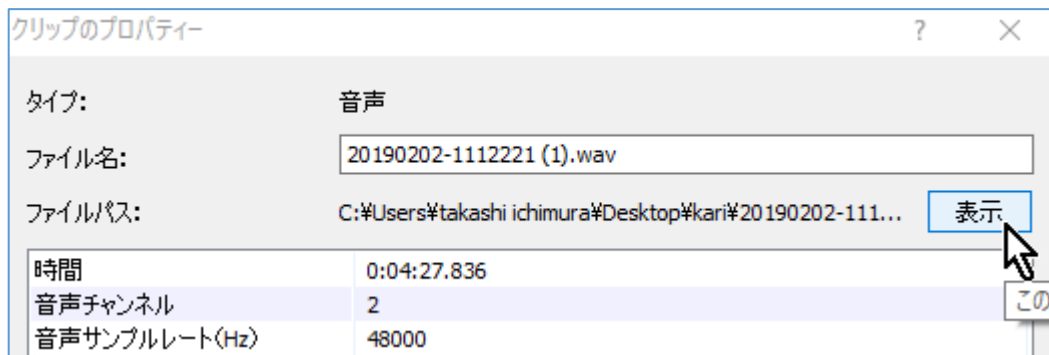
クリップのプロパティー

?

×

タイプ:

音声

ファイル名:

20190202-1112221 (1).wav

ファイルパス:

C:¥Users¥takashi ichimura¥Desktop¥kari¥20190202-111...

表示

| 時間 | 0:04:27.836 |
|---|---|
| 音声チャンネル | 2 |
| 音声サンプルレート(Hz) | 48000 |

この